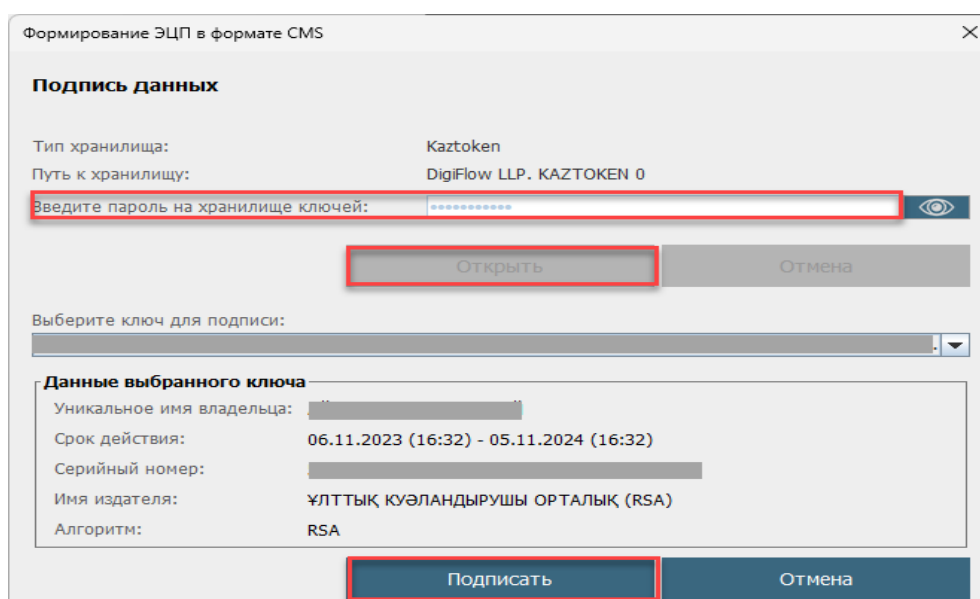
Формирование ЭЦП в формате CMS

Подпись данных

Тип хранилища: Kaztoken
Путь к хранилищу: DigiFlow LLP. KAZTOKEN 0
Введите пароль на хранилище ключей: ••••••••••••

Открыть Отмена

Выберите ключ для подписи:

Данные выбранного ключа
Уникальное имя владельца: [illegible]
Срок действия: 06.11.2023 (16:32) - 05.11.2024 (16:32)
Серийный номер: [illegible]
Имя издателя: ҰЛТТЫҚ КУӘЛАНДЫРУШЫ ОРТАЛЫҚ (RSA)
Алгоритм: RSA

Подписать Отмена